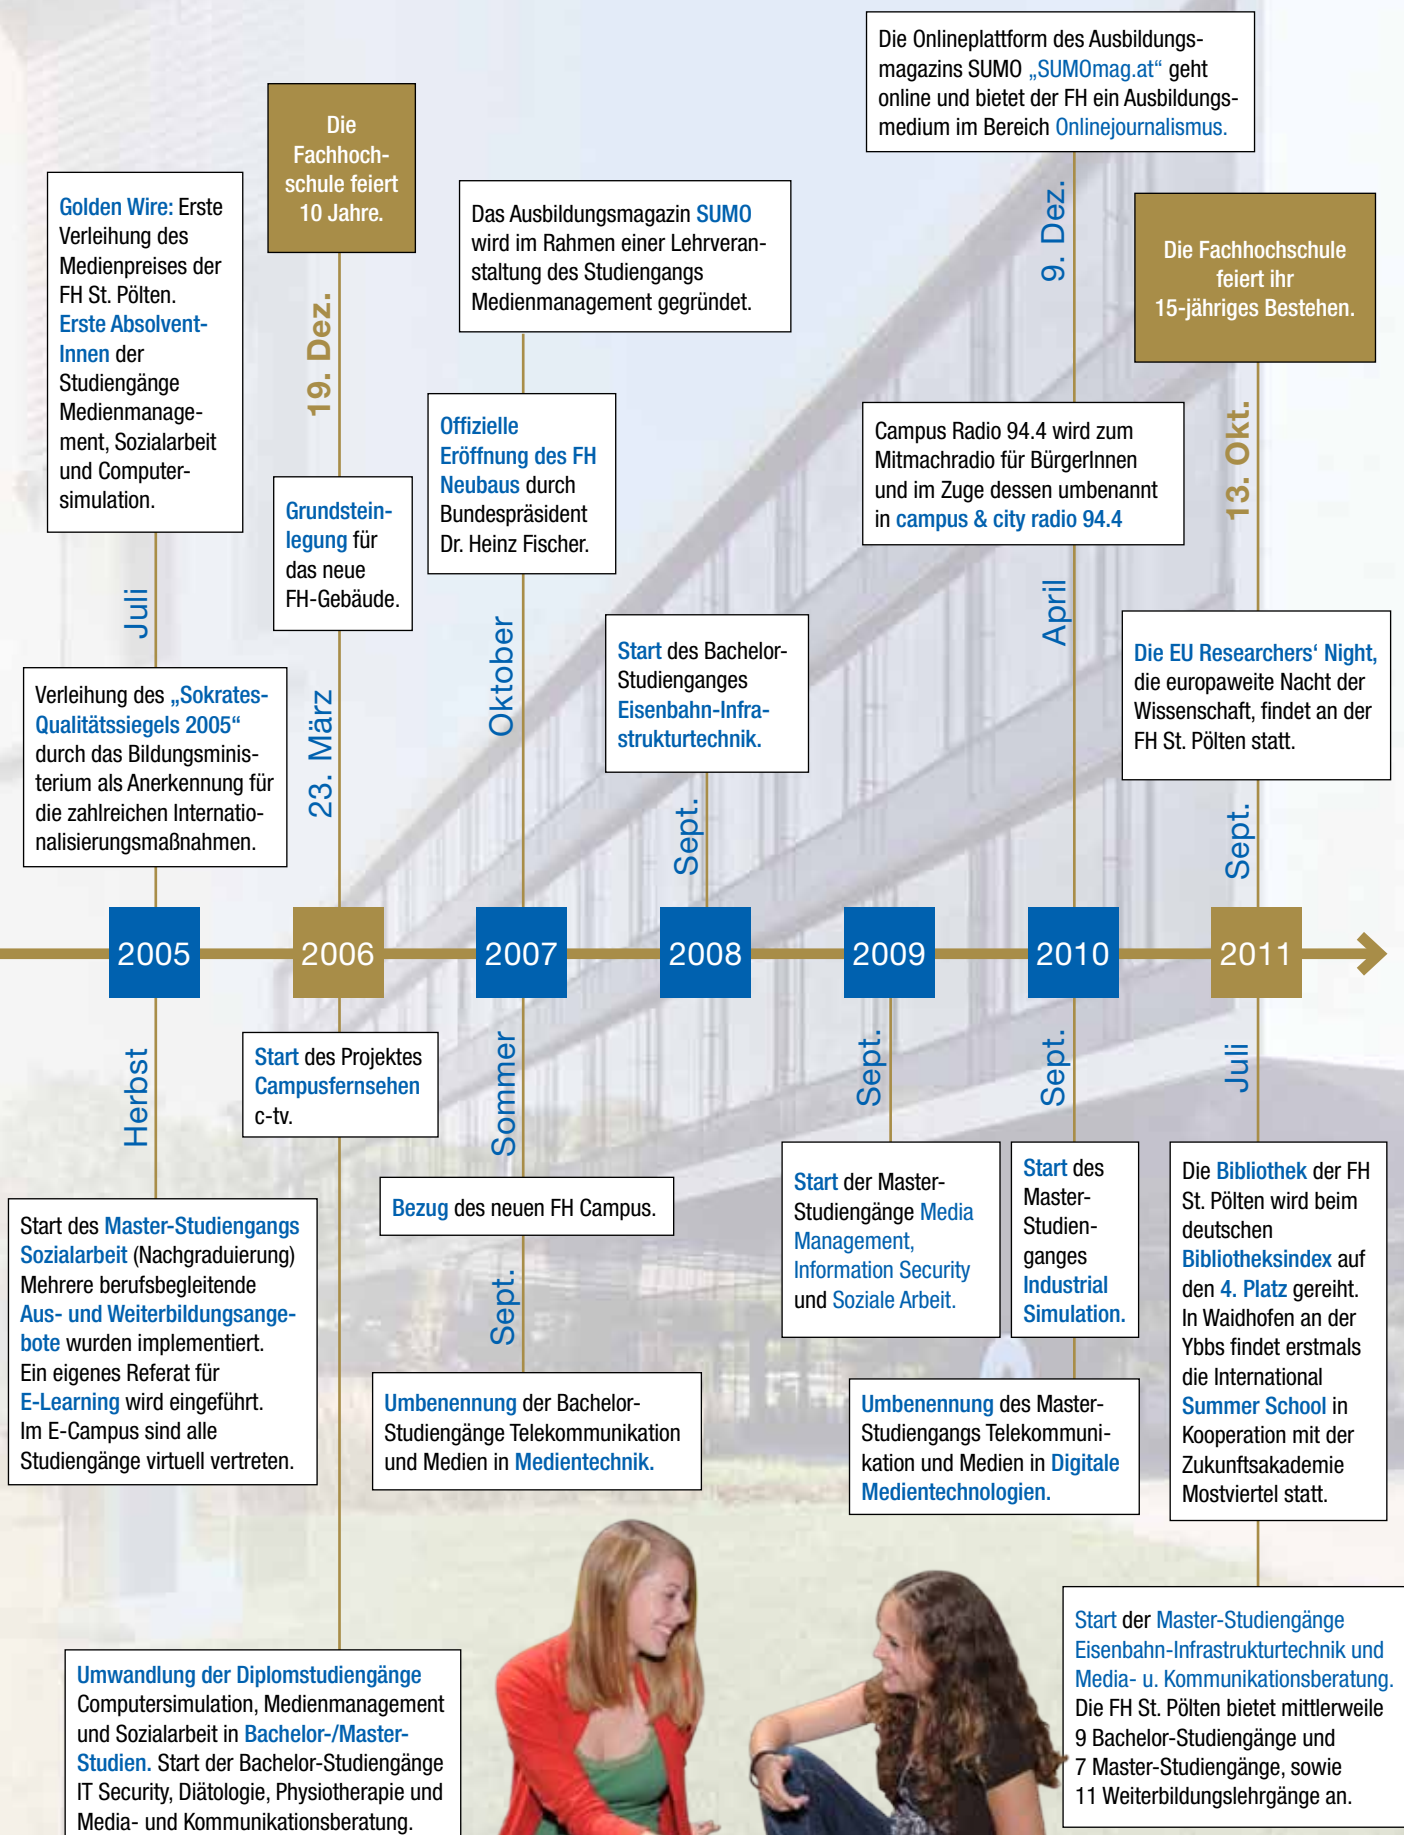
Golden Wire: Erste Verleihung des Medienpreises der FH St. Pölten. Erste AbsolventInnen der Studiengänge Medienmanagement, Sozialarbeit und Computersimulation.

Juli

Verleihung des „Sokrates-Qualitätssiegels 2005“ durch das Bildungsministerium als Anerkennung für die zahlreichen Internationalisierungsmaßnahmen.

Die Fachhochschule feiert 10 Jahre.

19. Dez.

Grundsteinlegung für das neue FH-Gebäude.

23. März

Das Ausbildungsmagazin SUMO wird im Rahmen einer Lehrveranstaltung des Studiengangs Medienmanagement gegründet.

Offizielle Eröffnung des FH Neubaus durch Bundespräsident Dr. Heinz Fischer.

Oktober

Start des Bachelor-Studienganges Eisenbahn-Infrastrukturtechnik.

Sept.

Die Onlineplattform des Ausbildungsmagazins SUMO „SUMOmag.at“ geht online und bietet der FH ein Ausbildungsmedium im Bereich Onlinejournalismus.

9. Dez.

Campus Radio 94.4 wird zum Mitmachradio für BürgerInnen und im Zuge dessen umbenannt in campus & city radio 94.4

April

Die Fachhochschule feiert ihr 15-jähriges Bestehen.

13. Okt.

Die EU Researchers‘ Night, die europaweite Nacht der Wissenschaft, findet an der FH St. Pölten statt.

Sept.

2005 2006 2007 2008 2009 2010 2011

Herbst

Start des Master-Studiengangs Sozialarbeit (Nachgraduierung) Mehrere berufsbegleitende Aus- und Weiterbildungsangebote wurden implementiert. Ein eigenes Referat für E-Learning wird eingeführt. Im E-Campus sind alle Studiengänge virtuell vertreten.

Start des Projektes Campusfernsehen c-tv.

Sommer

Bezug des neuen FH Campus.

Sept.

Umbenennung der Bachelor-Studiengänge Telekommunikation und Medien in Medientechnik.

Sept.

Start der Master-Studiengänge Media Management, Information Security und Soziale Arbeit.

Sept.

Start des Master-Studienganges Industrial Simulation.

Umbenennung des Master-Studiengangs Telekommunikation und Medien in Digitale Medientechnologien.

Juli

Die Bibliothek der FH St. Pölten wird beim deutschen Bibliotheksindex auf den 4. Platz gereiht. In Waidhofen an der Ybbs findet erstmals die International Summer School in Kooperation mit der Zukunftsakademie Mostviertel statt.

Start der Master-Studiengänge Eisenbahn-Infrastrukturtechnik und Media- u. Kommunikationsberatung. Die FH St. Pölten bietet mittlerweile 9 Bachelor-Studiengänge und 7 Master-Studiengänge, sowie 11 Weiterbildungslehrgänge an.

Umwandlung der Diplomstudiengänge Computersimulation, Medienmanagement und Sozialarbeit in Bachelor-/Master-Studien. Start der Bachelor-Studiengänge IT Security, Diätologie, Physiotherapie und Media- und Kommunikationsberatung.